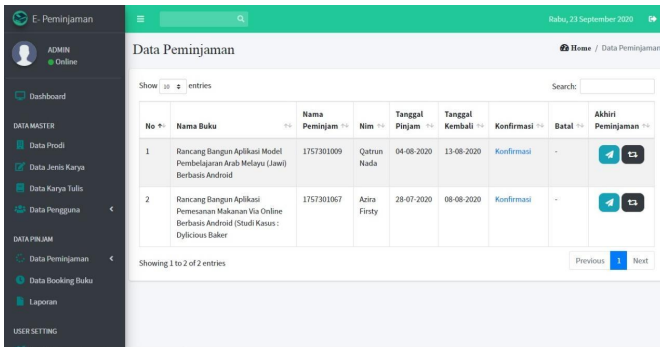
E- Peminjaman

Rabu, 23 September 2020

ADMIN
Online

Dashboard

DATA MASTER

Data Prodi

Data Jenis Karya

Data Karya Tulis

Data Pengguna

DATA PINJAM

Data Peminjaman

Data Booking Buku

Laporan

USER SETTING

Data Peminjaman

Home / Data Peminjaman

Show 10 entries

Search:

| No | Nama Buku | Nama Peminjam | Nim | Tanggal Pinjam | Tanggal Kembali | Konfirmasi | Batal | Akhiri Peminjaman |
|---|---|---|---|---|---|---|---|---|
| 1 | Rancang Bangun Aplikasi Model Pembelajaran Arab Melayu (Jawi) Berbasis Android | 1757301009 | Qatrun Nada | 04-08-2020 | 13-08-2020 | Konfirmasi | - | |
| 2 | Rancang Bangun Aplikasi Pemesanan Makanan Via Online Berbasis Android (Studi Kasus : Dylicious Baker | 1757301067 | Azira Firsty | 28-07-2020 | 08-08-2020 | Konfirmasi | - | |

Showing 1 to 2 of 2 entries

Previous 1 Next